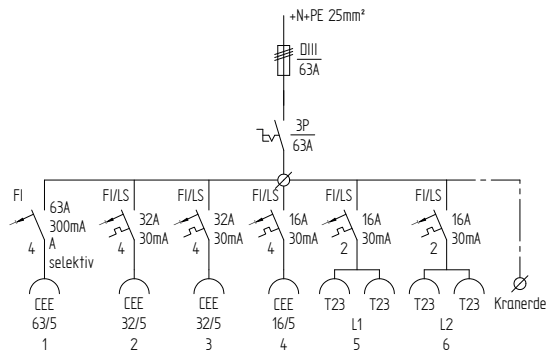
+N+PE 25mm²

DIII
63A

3P
63A

FI
63A
300mA
A
selektiv
4

FI/LS
32A
30mA
4

FI/LS
32A
30mA
4

FI/LS
16A
30mA
4

FI/LS
16A
30mA
2

FI/LS
16A
30mA
2

CEE
63/5
1

CEE
32/5
2

CEE
32/5
3

CEE
16/5
4

T23 T23
L1
5

T23 T23
L2
6

Kranerde